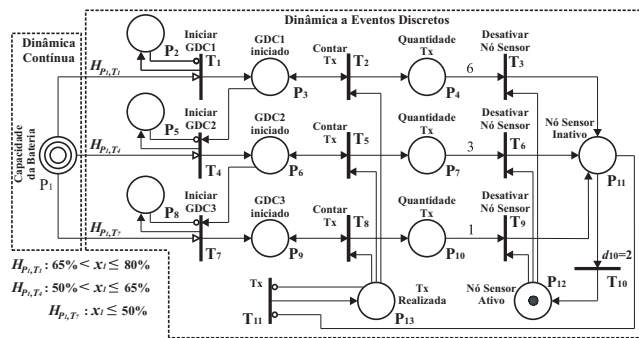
Dinâmica Contínua

Capacidade da Bateria

P$_1$

$H_{P_1,T_1}$

$H_{P_1,T_4}$

$H_{P_1,T_7}$

Dinâmica a Eventos Discretos

P$_2$

Iniciar GDC1

T$_1$

GDC1 iniciado

P$_3$

Contar Tx

T$_2$

Quantidade Tx

P$_4$

6

Desativar Nó Sensor

T$_3$

P$_5$

Iniciar GDC2

T$_4$

GDC2 iniciado

P$_6$

Contar Tx

T$_5$

Quantidade Tx

P$_7$

3

Desativar Nó Sensor

T$_6$

Nó Sensor Inativo

P$_{11}$

P$_8$

Iniciar GDC3

T$_7$

GDC3 iniciado

P$_9$

Contar Tx

T$_8$

Quantidade Tx

P$_{10}$

1

Desativar Nó Sensor

T$_9$

$d_{10}$=2

T$_{10}$

Tx

T$_{11}$

Tx Realizada

P$_{13}$

Nó Sensor Ativo

P$_{12}$

$H_{P_1,T_1}$ : 65% < $x_1 \leq$ 80%

$H_{P_1,T_4}$ : 50% < $x_1 \leq$ 65%

$H_{P_1,T_7}$ : $x_1 \leq$ 50%